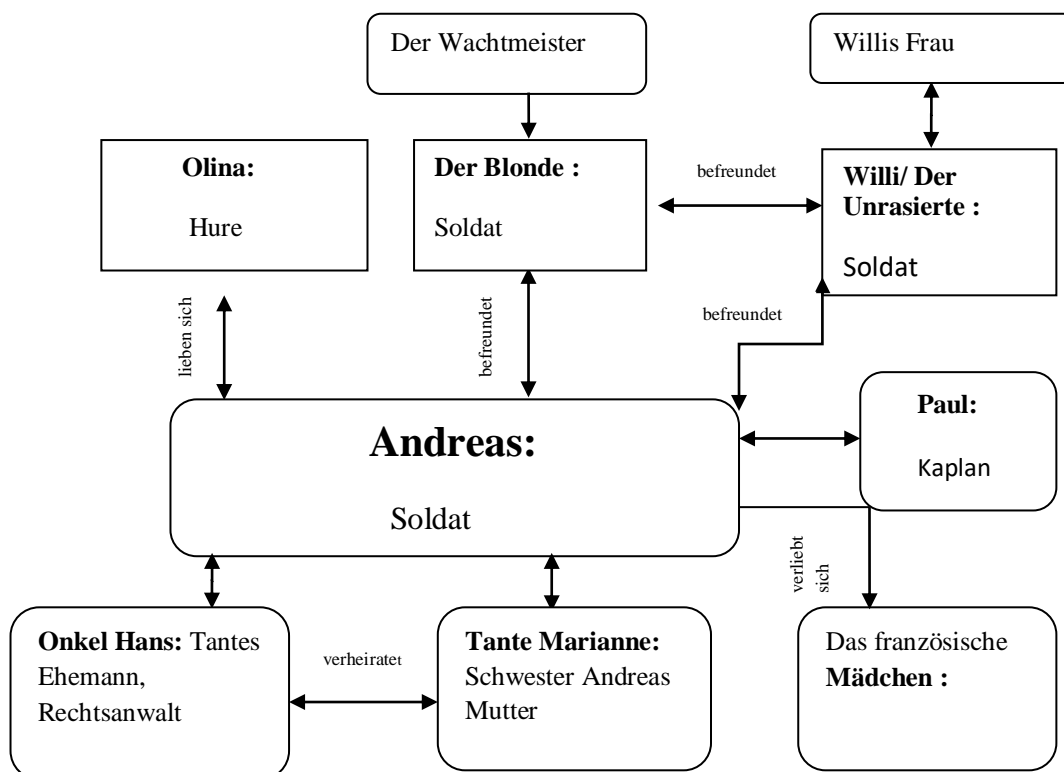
Der Wachtmeister

Willis Frau

Olina:

Hure

Der Blonde :

Soldat

befreundet

Willi/ Der Unrasierte :

Soldat

lieben sich

befreundet

befreundet

Andreas:

Soldat

Paul:

Kaplan

verliebt sich

Onkel Hans: Tantes Ehemann, Rechtsanwalt

verheiratet

Tante Marianne: Schwester Andreas Mutter

Das französische Mädchen :